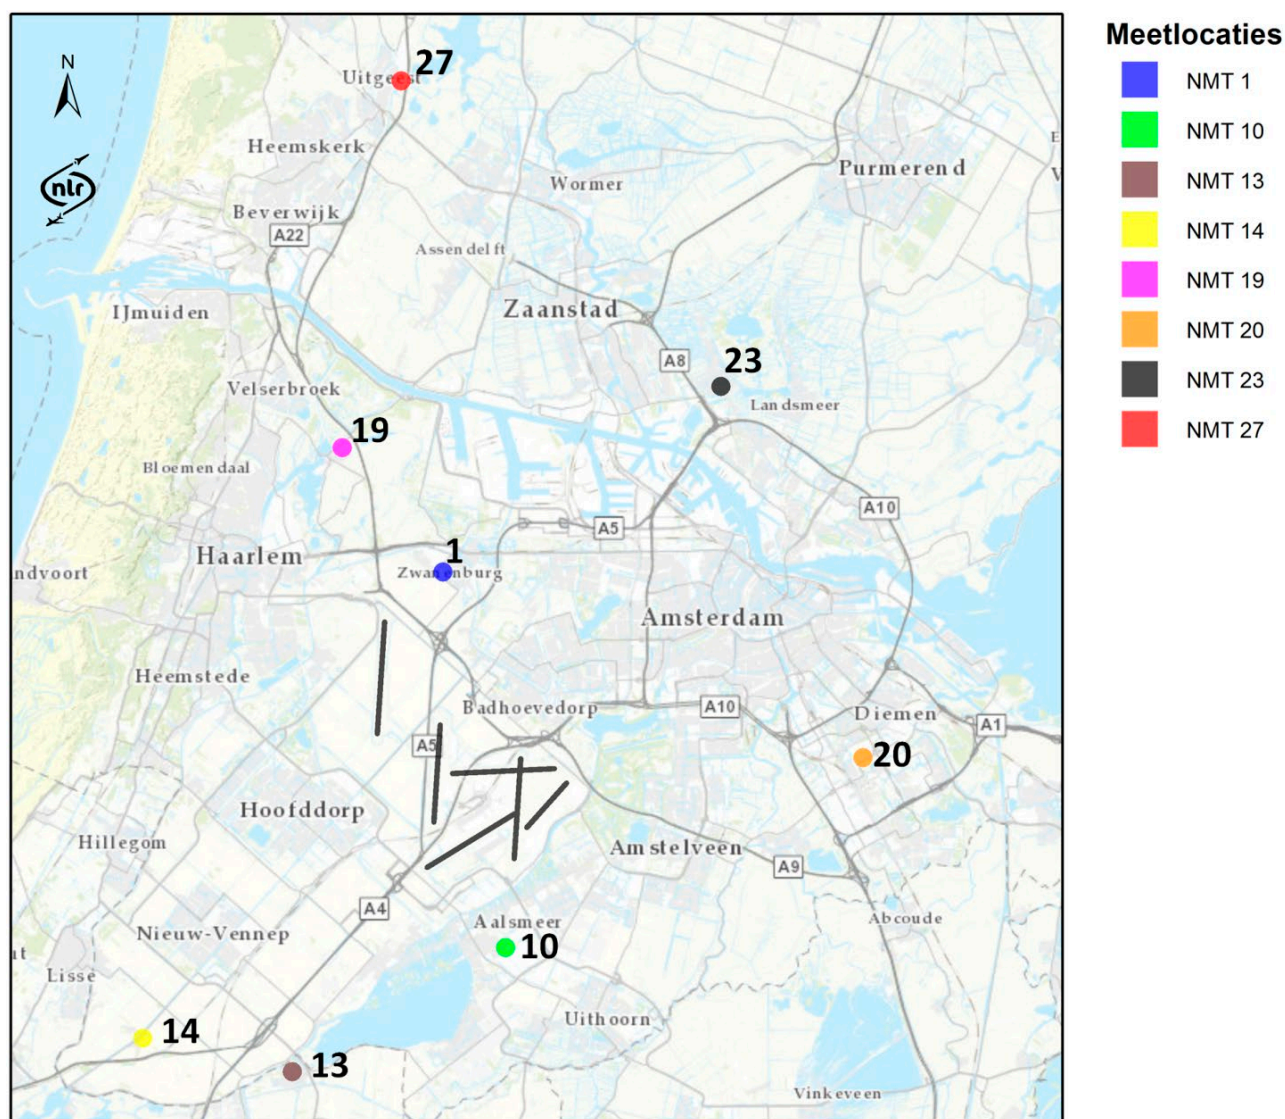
N

nlr

27
Uitge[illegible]
Heemskerk
Beverwijk
A22
Wormer
Purmerend
Assendelft
IJmuiden
Zaanstad
A8
23
Landsmeer
Velserbroek
19
Bloemendaal
A10
A5
1
Haarlem
Zwan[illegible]nburg
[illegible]ndvoort
Amsterdam
Heemstede
Badhoevedorp
A10
Diemen
A1
A5
20
Hoofddorp
Hillegom
Amstelveen
A9
A4
Abcoude
Nieuw-Vennep
Aalsmeer
10
Lisse
Uithoorn
14
13
Vinkeveen

Meetlocaties
NMT 1
NMT 10
NMT 13
NMT 14
NMT 19
NMT 20
NMT 23
NMT 27